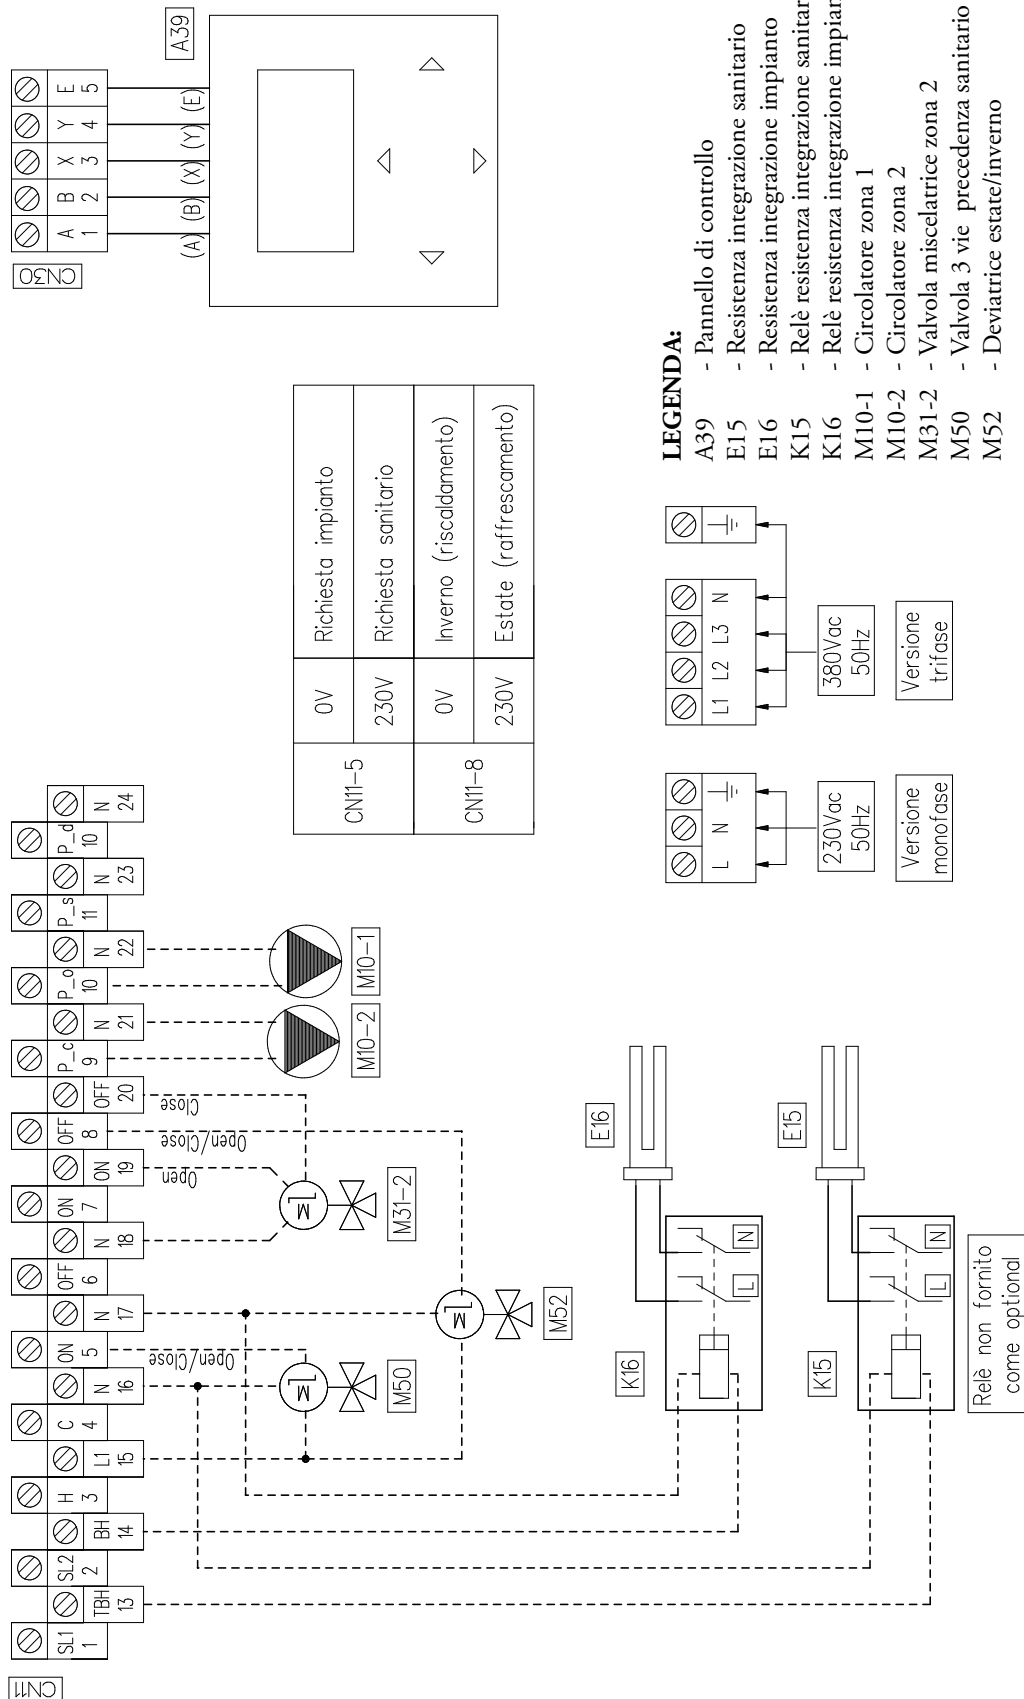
CN30

A B X Y E
1 2 3 4 5

(A) (B) (X) (Y) (E)

A39

| CN11-5 | 0V | Richiesta impianto |
|---|---|---|
| | 230V | Richiesta sanitario |
| CN11-8 | 0V | Inverno (riscaldamento) |
| | 230V | Estate (raffrescamento) |

LEGENDA:
A39 - Pannello di controllo
E15 - Resistenza integrazione sanitario
E16 - Resistenza integrazione impianto
K15 - Relè resistenza integrazione sanitar
K16 - Relè resistenza integrazione impiar
M10-1 - Circolatore zona 1
M10-2 - Circolatore zona 2
M31-2 - Valvola miscelatrice zona 2
M50 - Valvola 3 vie precedenza sanitario
M52 - Deviatrice estate/inverno

L N ⏚
230Vac 50Hz
Versione monofase

L1 L2 L3 N ⏚
380Vac 50Hz
Versione trifase

CN11

SL1 1 | TBH 13 | SL2 2 | BH 14 | H 3 | L1 15 | C 4 | N 16 | ON 5 | N 17 | OFF 6 | N 18 | ON 7 | ON 19 | OFF 8 | OFF 20 | P_c 9 | N 21 | P_o 10 | N 22 | P_s 11 | N 23 | P_d 10 | N 24

Open/Close
Open
Open/Close
Close

M10-2 M10-1
M31-2
M50
M52
M
M
M

E16
E15
K16
K15
L N
L N

Relè non fornito come optional